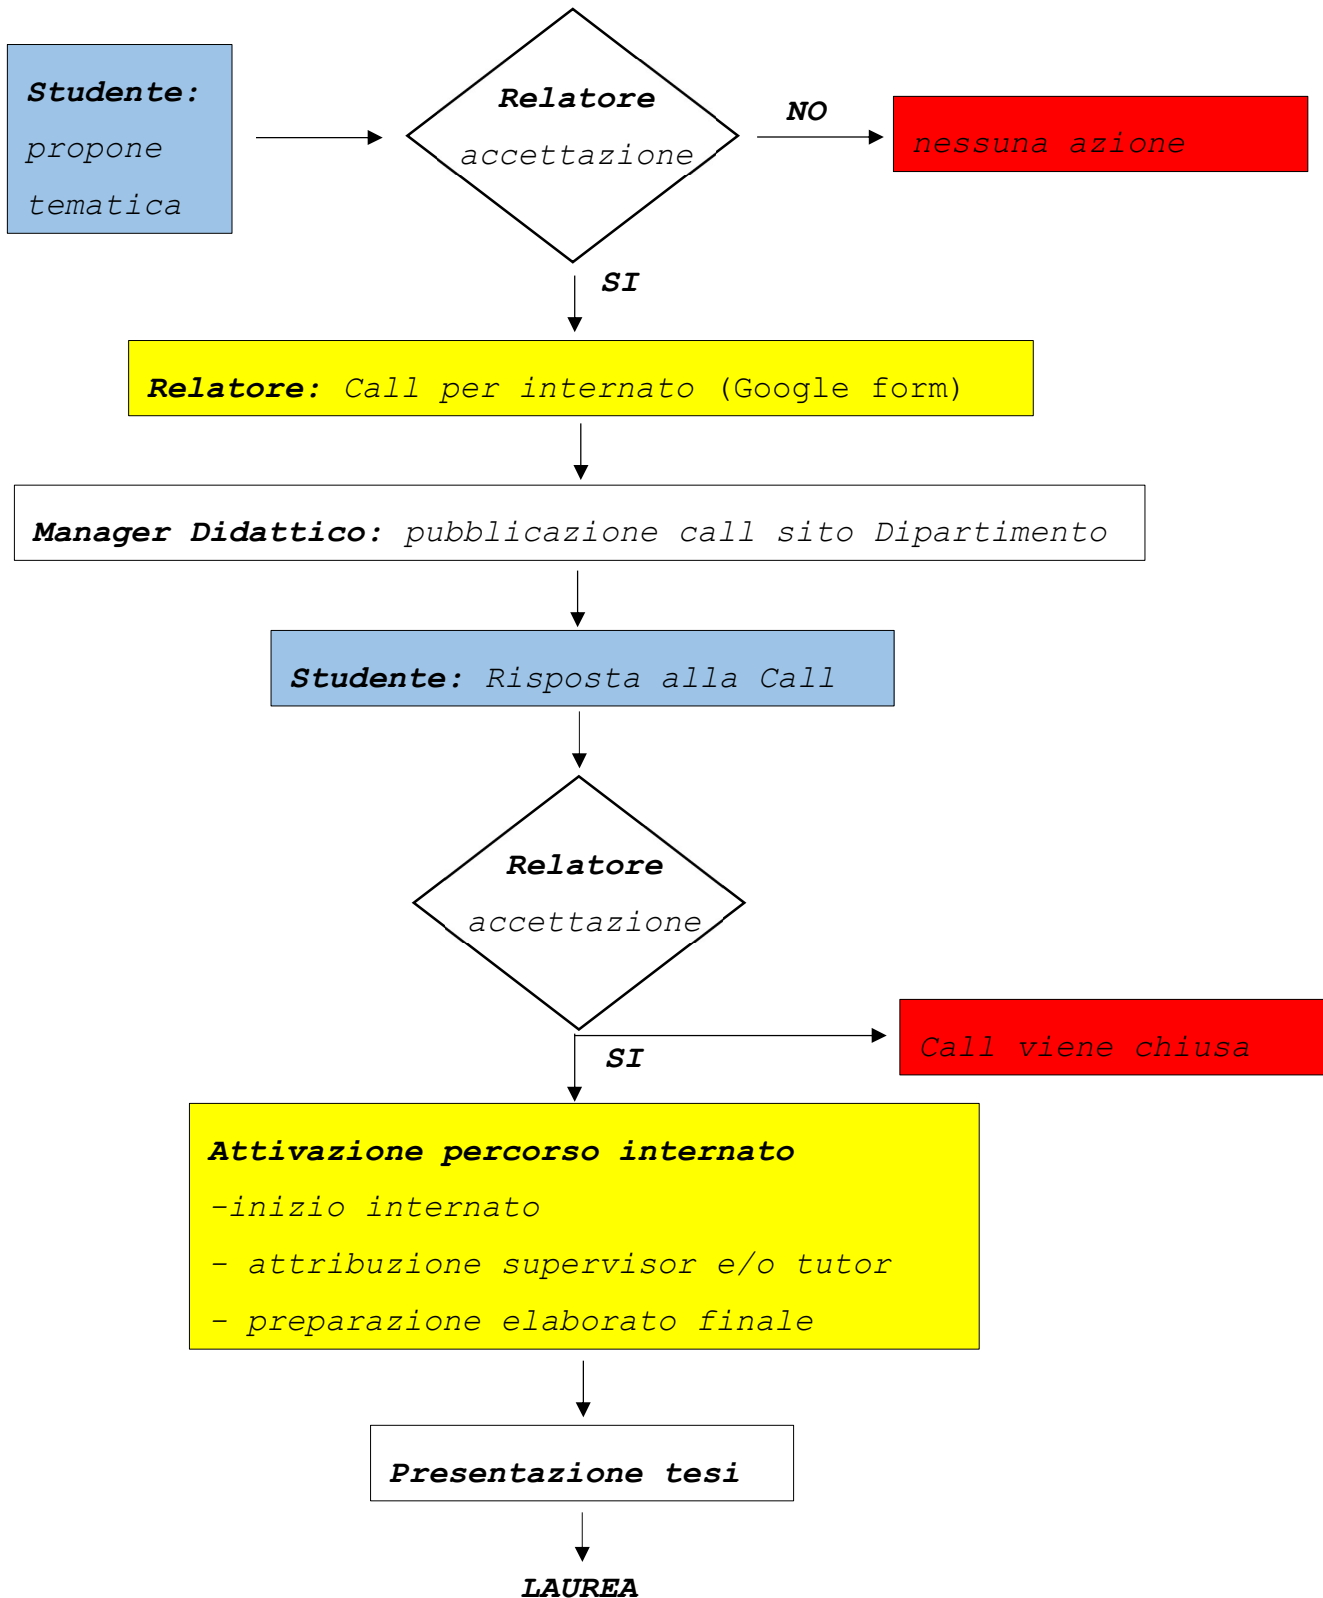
Studente: propone tematica

Relatore accettazione

NO

nessuna azione

SI

Relatore: Call per internato (Google form)

Manager Didattico: pubblicazione call sito Dipartimento

Studente: Risposta alla Call

Relatore accettazione

SI

Call viene chiusa

Attivazione percorso internato
-inizio internato
- attribuzione supervisor e/o tutor
- preparazione elaborato finale

Presentazione tesi

LAUREA